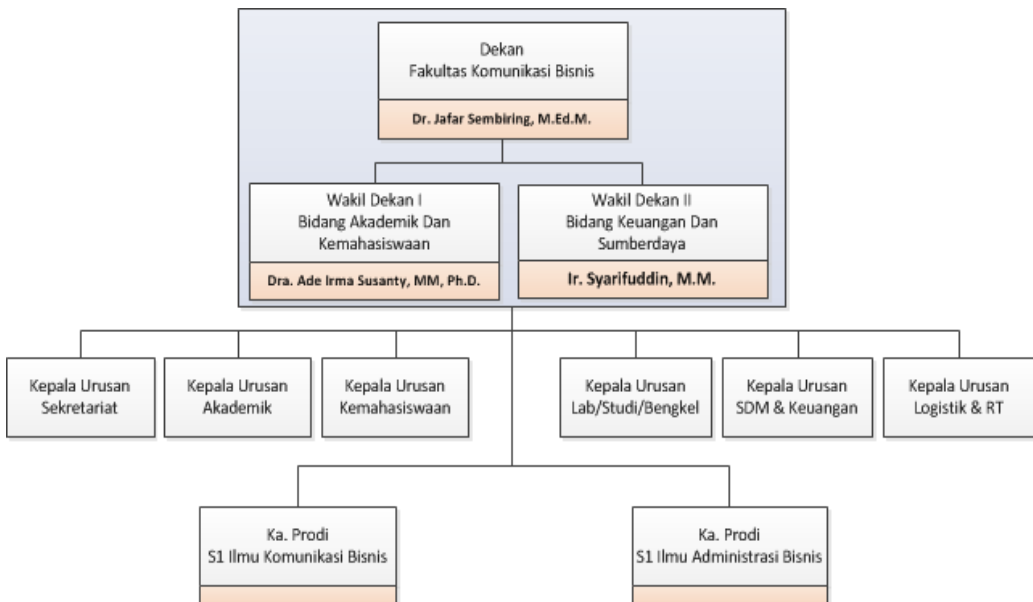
Dekan
Fakultas Komunikasi Bisnis

Dr. Jafar Sembiring, M.Ed.M.

Wakil Dekan I
Bidang Akademik Dan Kemahasiswaan

Dra. Ade Irma Susanty, MM, Ph.D.

Wakil Dekan II
Bidang Keuangan Dan Sumberdaya

Ir. Syarifuddin, M.M.

Kepala Urusan
Sekretariat

Kepala Urusan
Akademik

Kepala Urusan
Kemahasiswaan

Kepala Urusan
Lab/Studi/Bengkel

Kepala Urusan
SDM & Keuangan

Kepala Urusan
Logistik & RT

Ka. Prodi
S1 Ilmu Komunikasi Bisnis

Ka. Prodi
S1 Ilmu Administrasi Bisnis